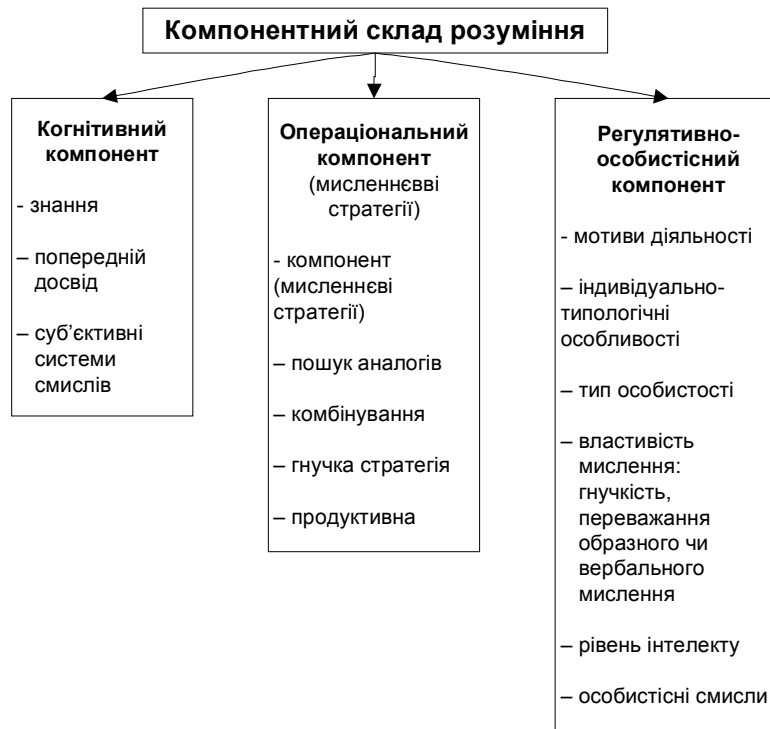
Компонентний склад розуміння

Когнітивний компонент

- знання

– попередній досвід

– суб'єктивні системи смислів

Операціональний компонент (мисленнєві стратегії)

- компонент (мисленнєві стратегії)

– пошук аналогів

– комбінування

– гнучка стратегія

– продуктивна

Регулятивно-особистісний компонент

- мотиви діяльності

– індивідуально-типологічні особливості

– тип особистості

– властивість мислення: гнучкість, переважання образного чи вербального мислення

– рівень інтелекту

– особистісні смисли